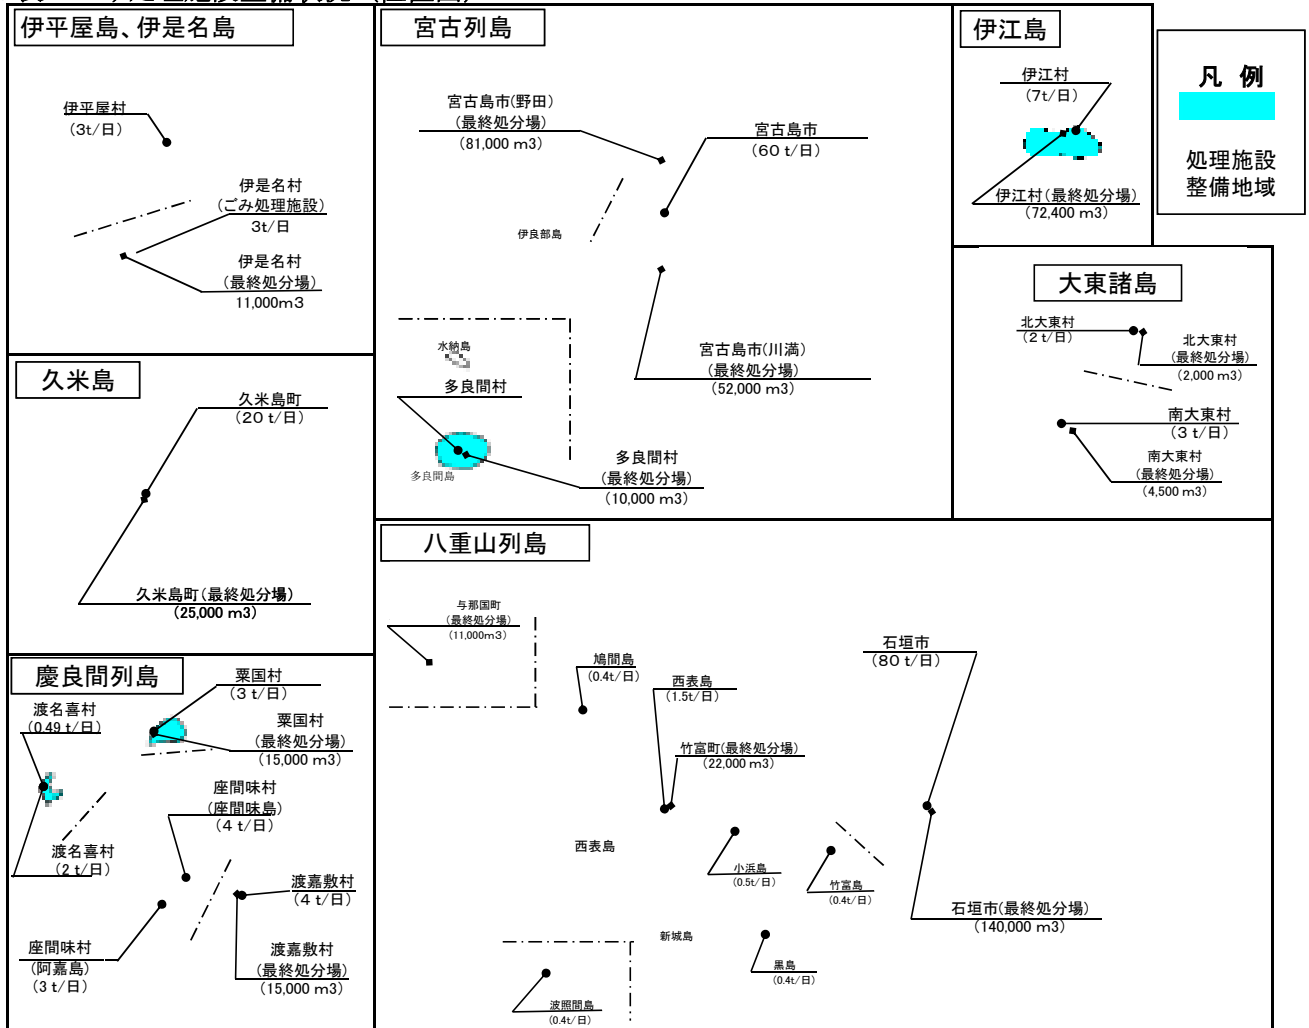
伊平屋島、伊是名島

伊平屋村
（3t/日）

伊是名村
（ごみ処理施設）
3t/日

伊是名村
（最終処分場）
11,000m3

宮古列島

宮古島市(野田）
（最終処分場）
（81,000 m3）

宮古島市
（60 t/日）

伊良部島

水納島

多良間村

多良間島

宮古島市(川満）
（最終処分場）
（52,000 m3）

多良間村
（最終処分場）
（10,000 m3）

伊江島

伊江村
（7t/日）

伊江村（最終処分場）
（72,400 m3）

凡 例

処理施設
整備地域

大東諸島

北大東村
（2 t/日）

北大東村
（最終処分場）
（2,000 m3）

南大東村
（3 t/日）

南大東村
（最終処分場）
（4,500 m3）

久米島

久米島町
（20 t/日）

久米島町（最終処分場）
（25,000 m3）

慶良間列島

粟国村
（3 t/日）

粟国村
（最終処分場）
（15,000 m3）

渡名喜村
（0.49 t/日）

渡名喜村
（2 t/日）

座間味村
（座間味島）
（4 t/日）

渡嘉敷村
（4 t/日）

渡嘉敷村
（最終処分場）
（15,000 m3）

座間味村
（阿嘉島）
（3 t/日）

八重山列島

与那国町
（最終処分場）
（11,000m3）

鳩間島
（0.4t/日）

西表島
（1.5t/日）

竹富町(最終処分場）
（22,000 m3）

西表島

小浜島
（0.5t/日）

竹富島
（0.4t/日）

新城島

黒島
（0.4t/日）

波照間島
（0.4t/日）

石垣市
（80 t/日）

石垣市(最終処分場）
（140,000 m3）